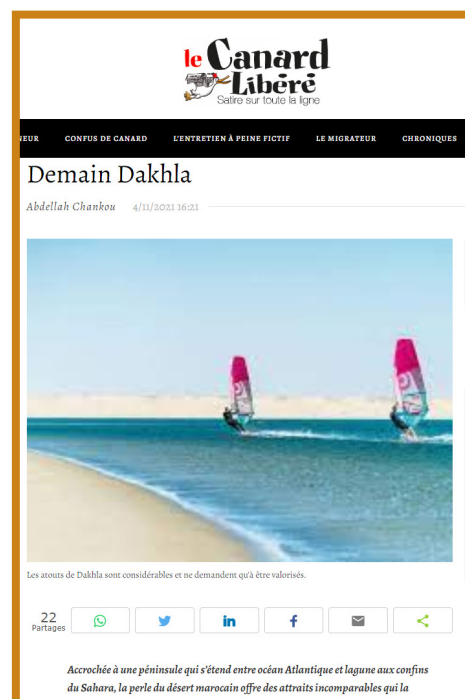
le Canard Libéré
Satire sur toute la ligne

NEUR CONFUS DE CANARD L'ENTRETIEN À PEINE FICTIF LE MIGRATEUR CHRONIQUES

Demain Dakhla

Abdellah Chankou 4/11/2021 16:21

Les atouts de Dakhla sont considérables et ne demandent qu'à être valorisés.

22
Partages

Accrochée à une péninsule qui s'étend entre océan Atlantique et lagune aux confins du Sahara, la perle du désert marocain offre des attraits incomparables qui la